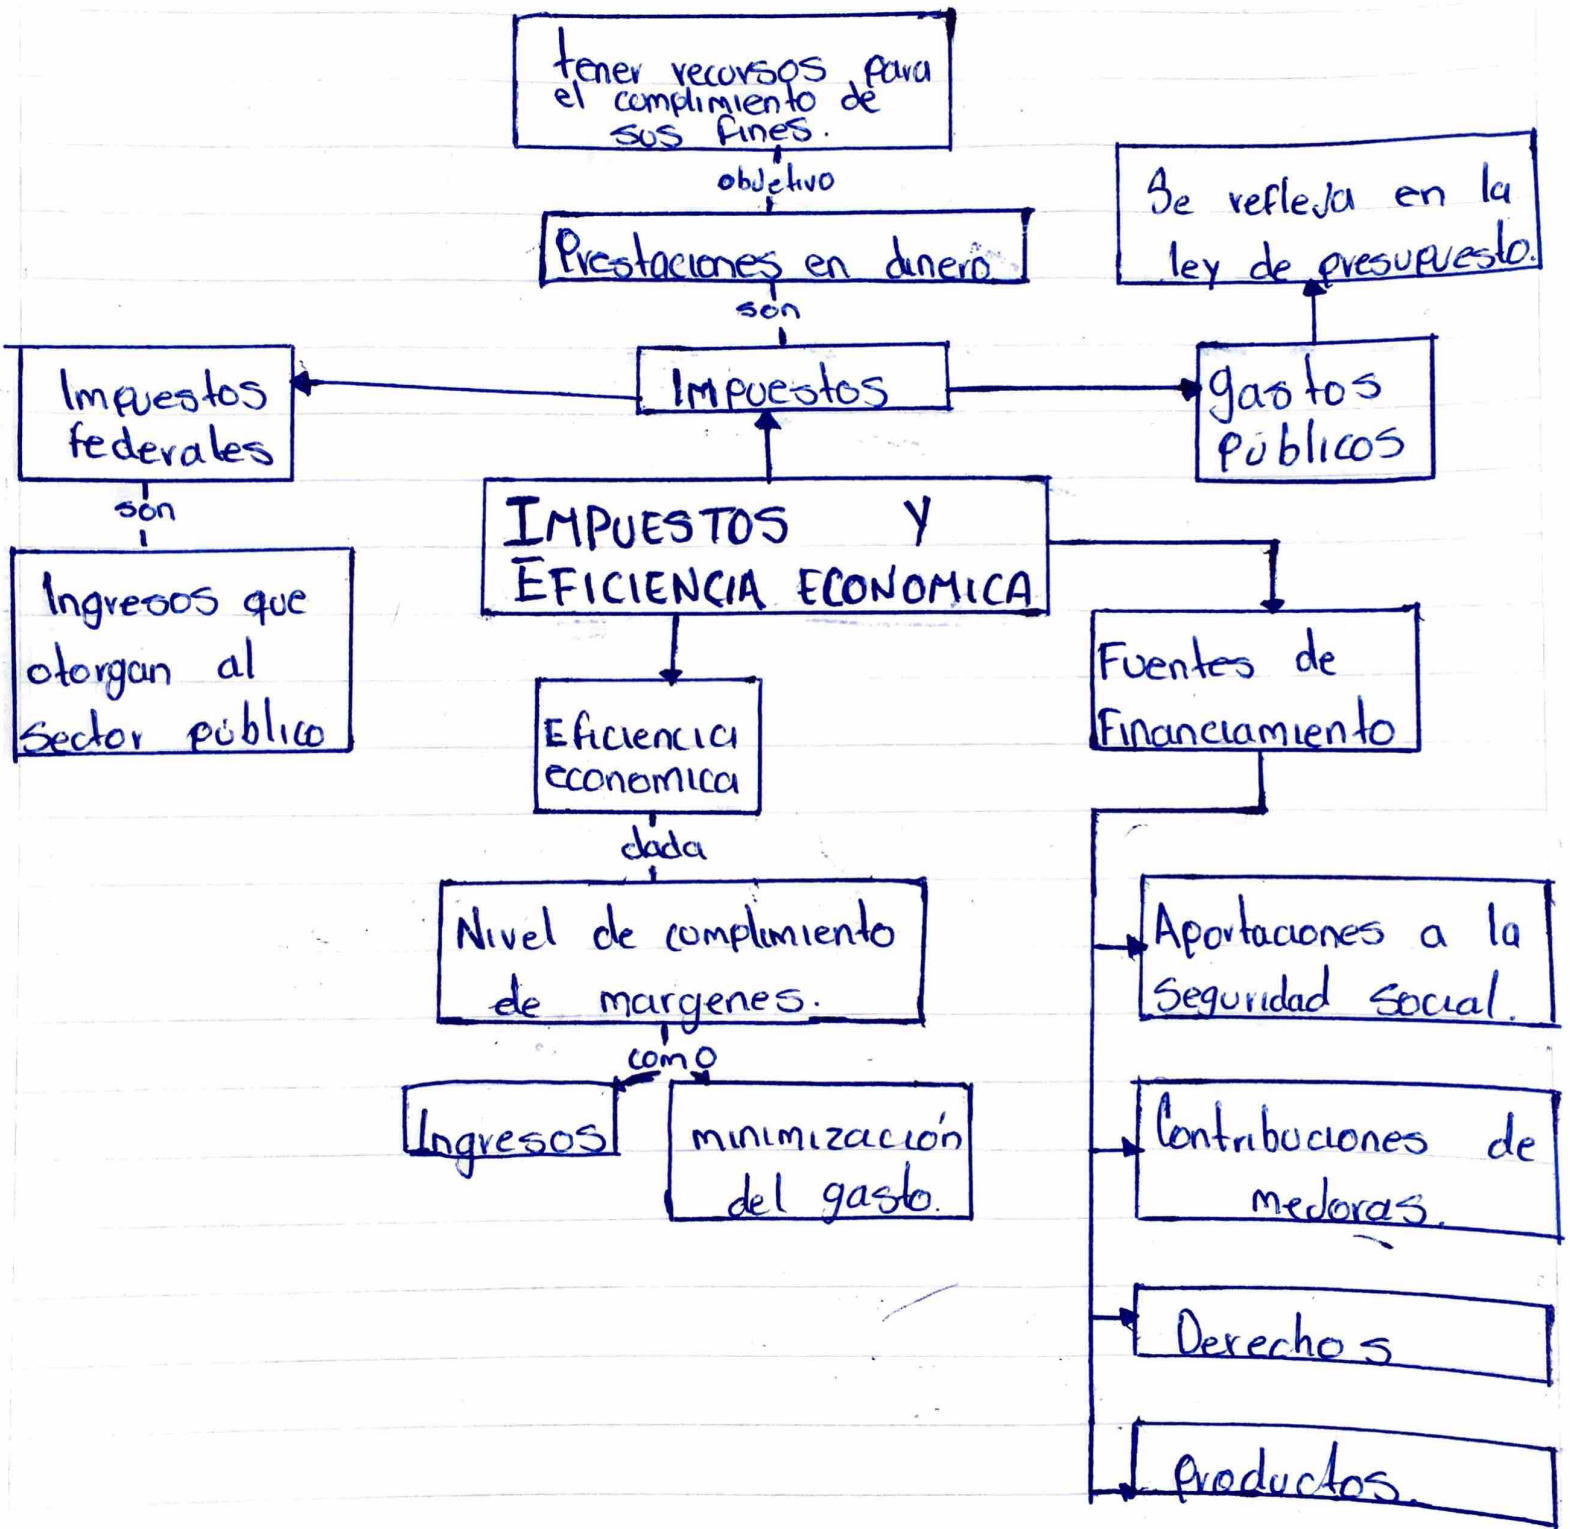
tener recursos para el cumplimiento de sus fines.

objetivo

Prestaciones en dinero

son

Impuestos federales

son

Ingresos que otorgan al Sector público

Impuestos

gastos públicos

Se refleja en la ley de presupuesto.

IMPUESTOS Y EFICIENCIA ECONOMICA

Eficiencia economica

dada

Nivel de cumplimiento de margenes.

como

Ingresos

minimización del gasto.

Fuentes de Financiamiento

Aportaciones a la Seguridad social.

Contribuciones de mejoras.

Derechos

productos.